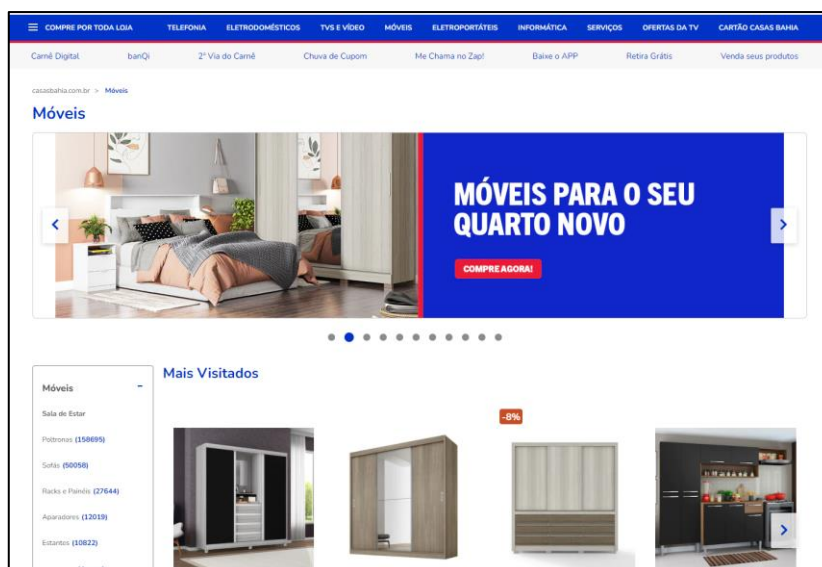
COMPRE POR TODA LOJA TELEFONIA ELETRODOMÉSTICOS TVS E VÍDEO MÓVEIS ELETROPORTÁTEIS INFORMÁTICA SERVIÇOS OFERTAS DA TV CARTÃO CASAS BAHIA

Carnê Digital banQi 2ª Via do Carnê Chuva de Cupom Me Chama no Zap! Baixe o APP Retira Grátis Venda seus produtos

casasbahia.com.br > Móveis

Móveis

MÓVEIS PARA O SEU QUARTO NOVO

COMPRE AGORA!

Móveis

Sala de Estar

Poltronas (158695)

Sofás (50058)

Racks e Painéis (27644)

Aparadores (12019)

Estantes (10822)

Mais Visitados

-8%